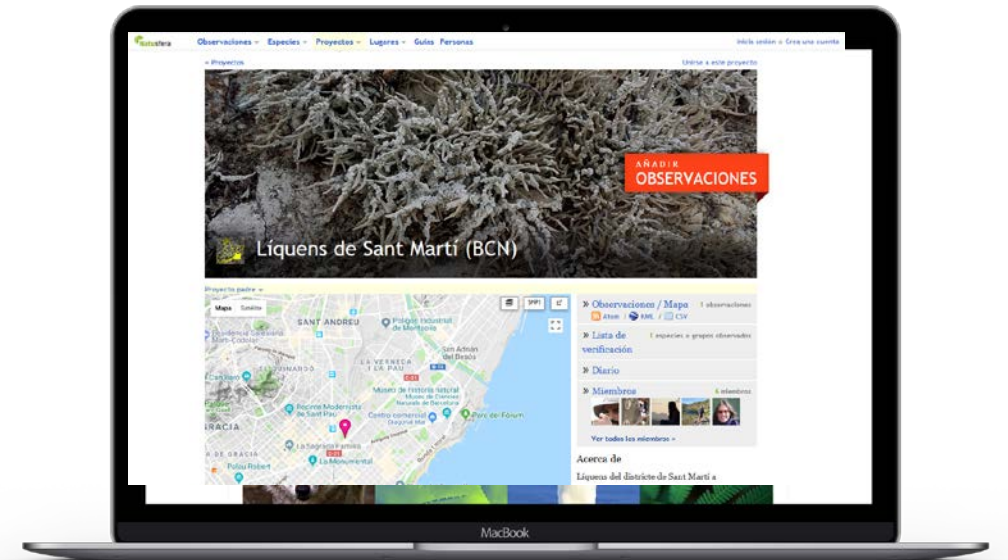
Natusfera Observaciones Especies Proyectos Lugares Guías Personas Inicia sesión o Crea una cuenta

« Proyectos Unirse a este proyecto

AÑADIR OBSERVACIONES

Líquens de Sant Martí (BCN)

Proyecto padre

Mapa Satélite

SANT ANDREU

Polígono Industrial de Montsolís

Sant Adrià del Besòs

LA VERNEDA I LA PAU

Museu de Ciències Naturals de Barcelona

Recinte Modernista de Sant Pau

Centre comercial Diagonal Mar

Parc del Fòrum

La Sagrada Familia

La Monumental

Palau Robert

GRÀCIA

» Observaciones / Mapa 1 observaciones

Atom KML CSV

» Lista de verificación 1 especies o grupos observados

» Diario

» Miembros 6 miembros

Ver todos los miembros »

Acerca de

Líquens del districte de Sant Martí a

MacBook